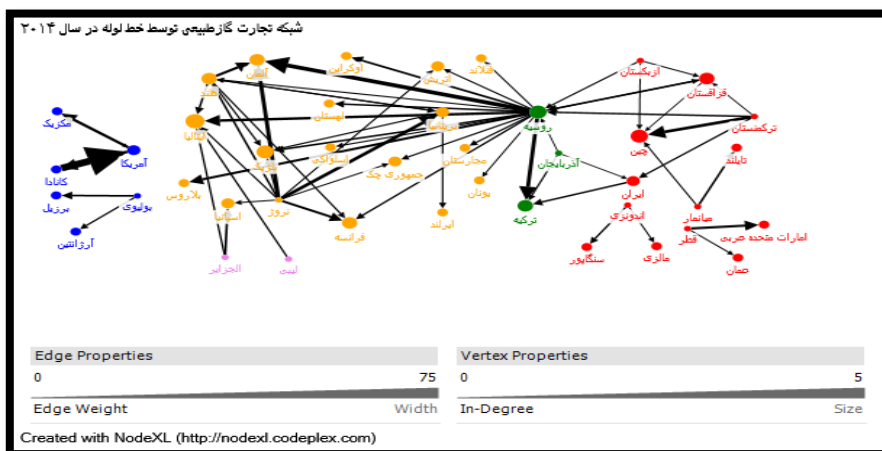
شبکه تجارت گازطبیعی توسط خط لوله در سال ۲۰۱۴

مکزیک
آمریکا
کانادا
بولیوی
برزیل
آرژانتین
هلند
آلمان
اوکراین
اتریش
فنلاند
ایتالیا
لهستان
مجارستان
بلژیک
اسلواکی
جمهوری چک
بلاروس
اسپانیا
نروژ
فرانسه
یونان
ایرلند
الجزایر
لیبی
روسیه
آذربایجان
ترکیه
ازبکستان
قزاقستان
ترکمنستان
چین
تایلند
ایران
اندونزی
میانمار
قطر
امارات متحده عربی
عمان
سنگاپور
مالزی

Edge Properties
0 75
Edge Weight Width

Vertex Properties
0 5
In-Degree Size

Created with NodeXL (http://nodexl.codeplex.com)